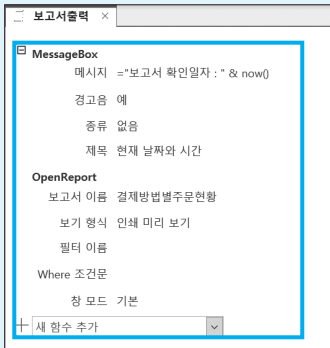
보고서출력 ×

MessageBox

메시지 ="보고서 확인일자 : " & now()

경고음 예

종류 없음

제목 현재 날짜와 시간

OpenReport

보고서 이름 결제방법별주문현황

보기 형식 인쇄 미리 보기

필터 이름

Where 조건문

창 모드 기본

새 함수 추가